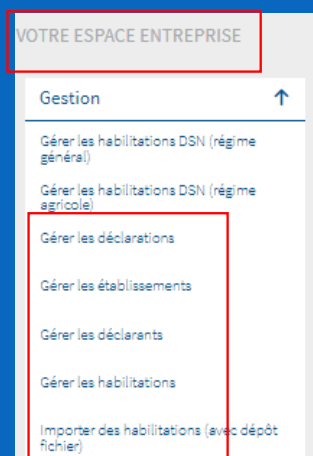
VOTRE ESPACE ENTREPRISE

Gestion ↑

Gérer les habilitations DSN (régime général)

Gérer les habilitations DSN (régime agricole)

Gérer les déclarations

Gérer les établissements

Gérer les déclarants

Gérer les habilitations

Importer des habilitations (avec dépôt fichier)